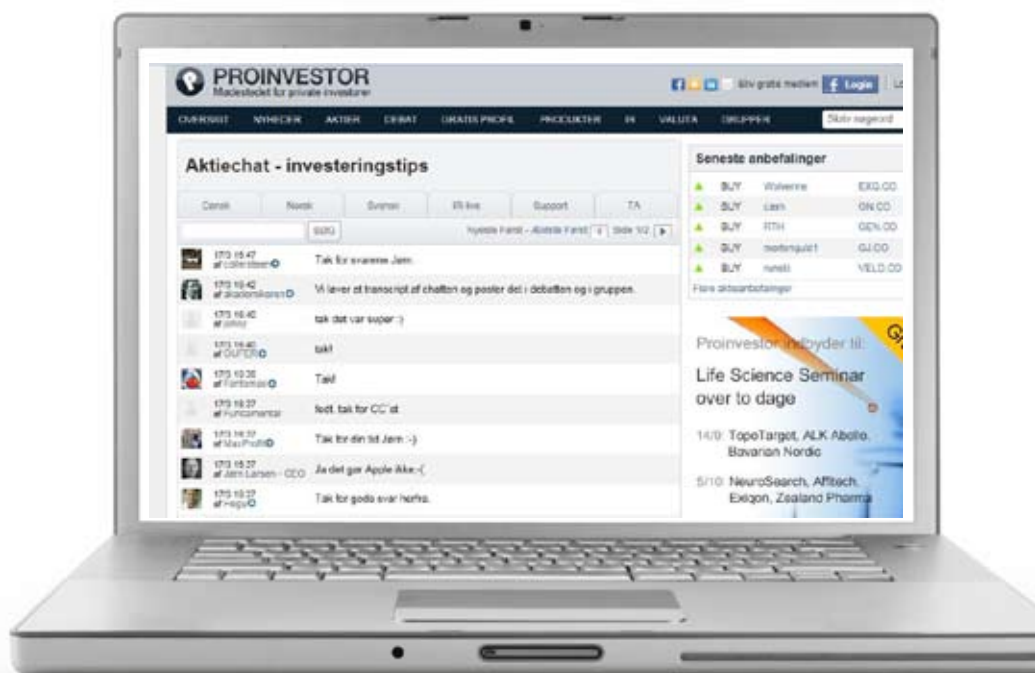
PROINVESTOR
Mødestedet for private investorer

Bliv gratis medlem Login

OVERSIGT NYHEDER AKTIER DEBAT GRATIS PROFIL PRODUKTER IR VALUTA GRUPPER

Skriv søgeord

Aktiechat - investeringstips

Dansk Norsk Svensk IR live Support TA

SØG

Nyeste Første - Ældste Første Side 1/2

17/3 15:47 af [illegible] Tak for svarene Jørn.

17/3 15:42 af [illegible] Vi laver et transcript af chatten og poster det i debatten og i gruppen.

17/3 15:40 af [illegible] tak det var super :)

17/3 15:40 af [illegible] tak!

17/3 15:38 af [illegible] Tak!

17/3 15:37 af Fundamental fedt, tak for CC'et

17/3 15:37 af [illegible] Tak for din tid Jørn :-)

17/3 15:37 af Jørn Larsen - CEO Ja det gør Apple ikke :-(

17/3 15:37 af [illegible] Tak for gode svar herfra.

Seneste anbefalinger

| | | |
|---|---|---|
| BUY | Wolverine | EXQ.CO |
| BUY | Lem | GN.CO |
| BUY | RTH | GEN.CO |
| BUY | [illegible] | GJ.CO |
| BUY | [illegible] | VELO.CO |

Flere aktieanbefalinger

Proinvestor indbyder til:
Life Science Seminar over to dage

14/9: TopoTarget, ALK Abello, Bavarian Nordic

5/10: NeuroSearch, Affitech, Exiqon, Zealand Pharma